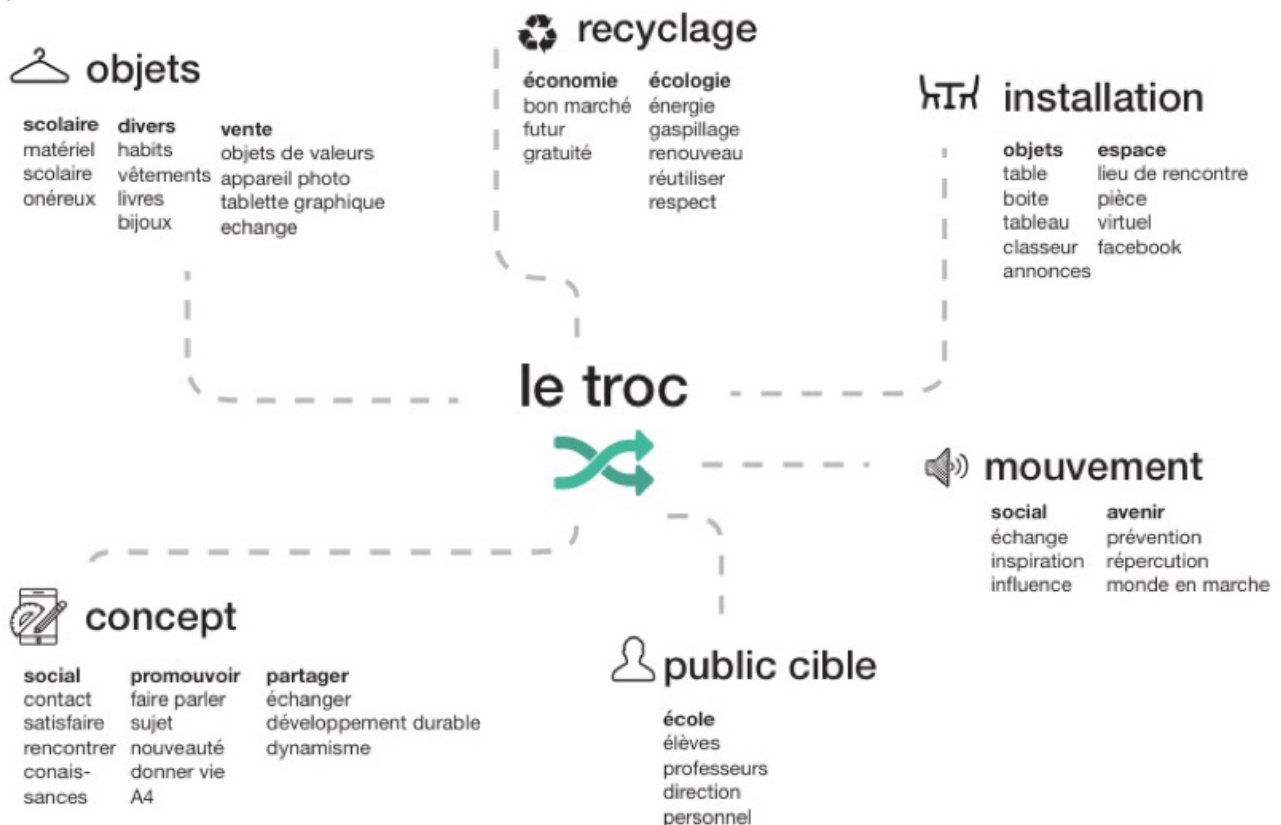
recyclage

économie
bon marché
futur
gratuité

écologie
énergie
gaspillage
renouveau
réutiliser
respect

objets

scolaire
matériel scolaire
onéreux

divers
habits
vêtements
livres
bijoux

vente
objets de valeurs
appareil photo
tablette graphique
echange

installation

objets
table
boite
tableau
classeur
annonces

espace
lieu de rencontre
pièce
virtuel
facebook

le troc

mouvement

social
échange
inspiration
influence

avenir
prévention
répercution
monde en marche

concept

social
contact
satisfaire
rencontrer
conaissances

promouvoir
faire parler
sujet
nouveauté
donner vie
A4

partager
échanger
développement durable
dynamisme

public cible

école
élèves
professeurs
direction
personnel